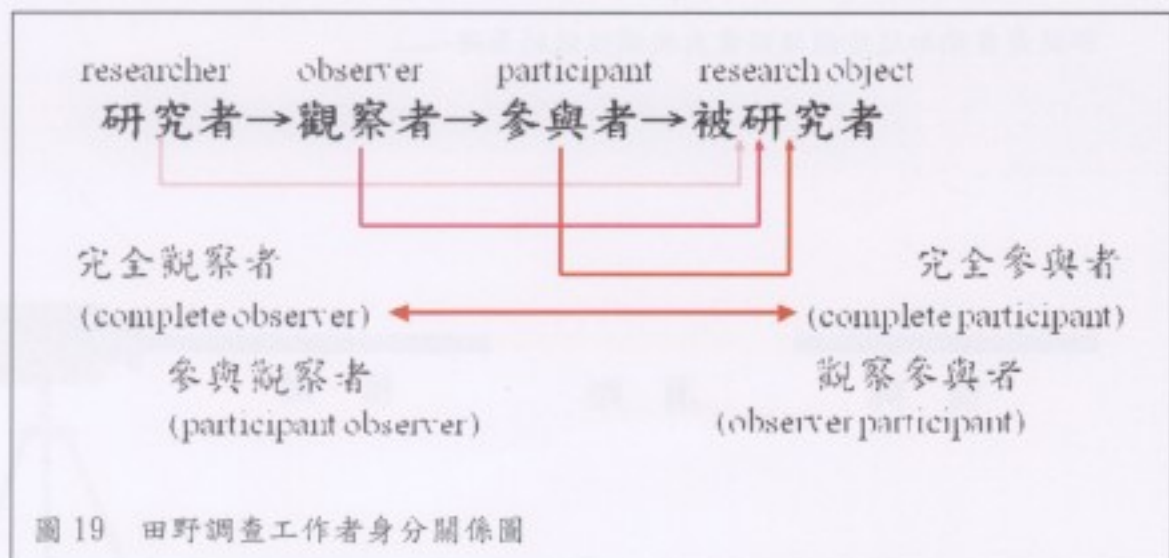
researcher observer participant research object

研究者→觀察者→參與者→被研究者

完全觀察者

(complete observer)

完全參與者

(complete participant)

參與觀察者

(participant observer)

觀察參與者

(observer participant)

圖 19 田野調查工作者身分關係圖